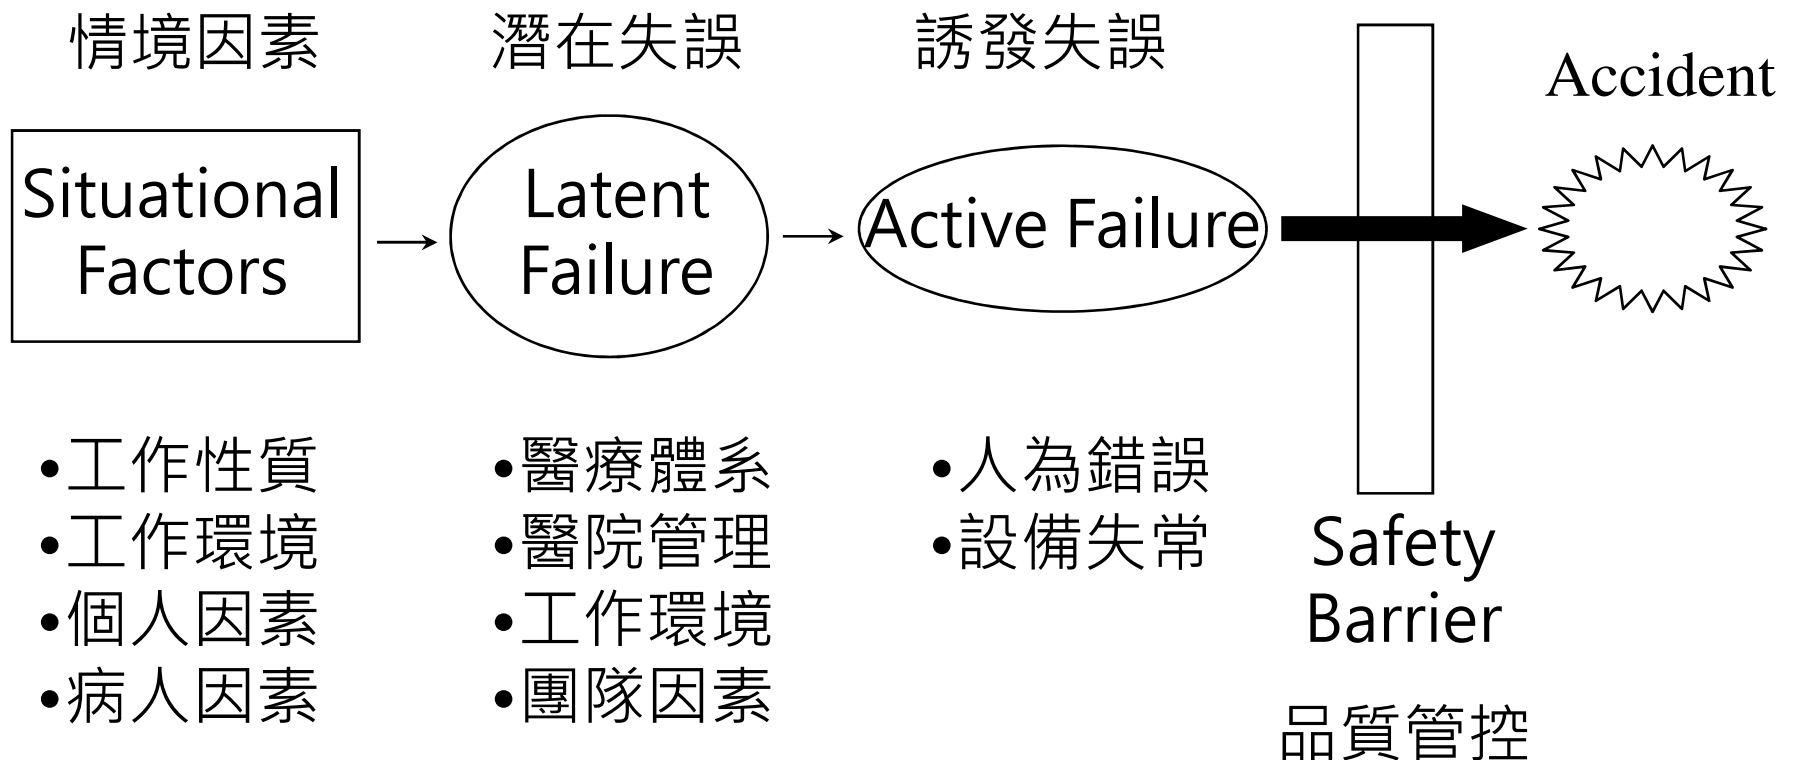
情境因素

Situational Factors

•工作性質
•工作環境
•個人因素
•病人因素

潛在失誤

Latent Failure

•醫療體系
•醫院管理
•工作環境
•團隊因素

誘發失誤

Active Failure

•人為錯誤
•設備失常

Safety Barrier

品質管控

Accident